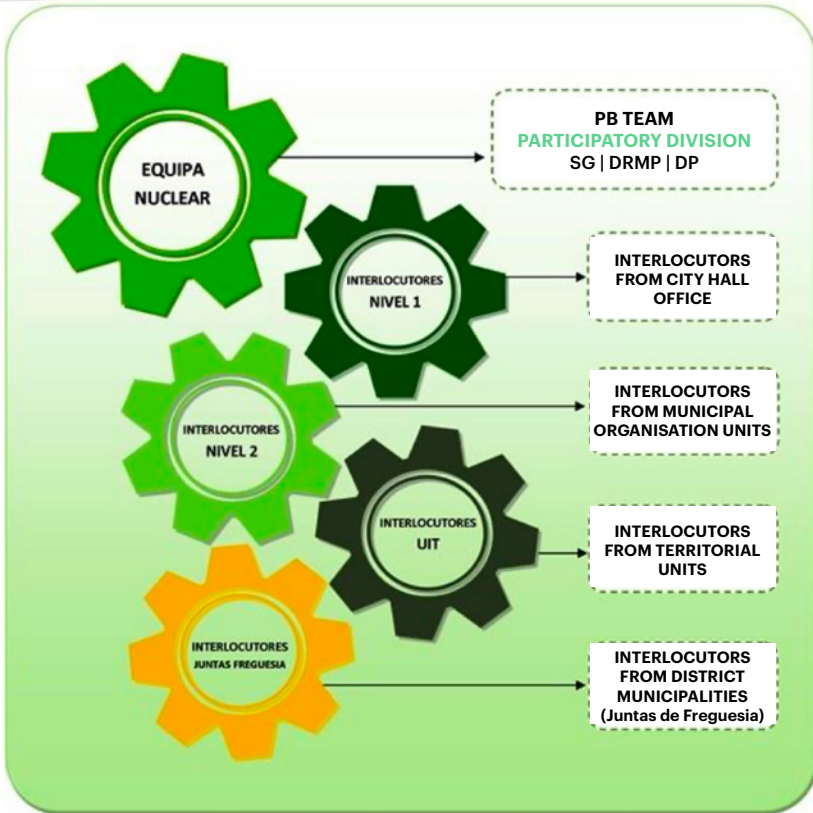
EQUIPA NUCLEAR

PB TEAM
PARTICIPATORY DIVISION
SG | DRMP | DP

INTERLOCUTORES NIVEL 1

INTERLOCUTORS FROM CITY HALL OFFICE

INTERLOCUTORES NIVEL 2

INTERLOCUTORS FROM MUNICIPAL ORGANISATION UNITS

INTERLOCUTORES UIT

INTERLOCUTORS FROM TERRITORIAL UNITS

INTERLOCUTORES JUNTAS FREGUESIA

INTERLOCUTORS FROM DISTRICT MUNICIPALITIES (Juntas de Freguesia)